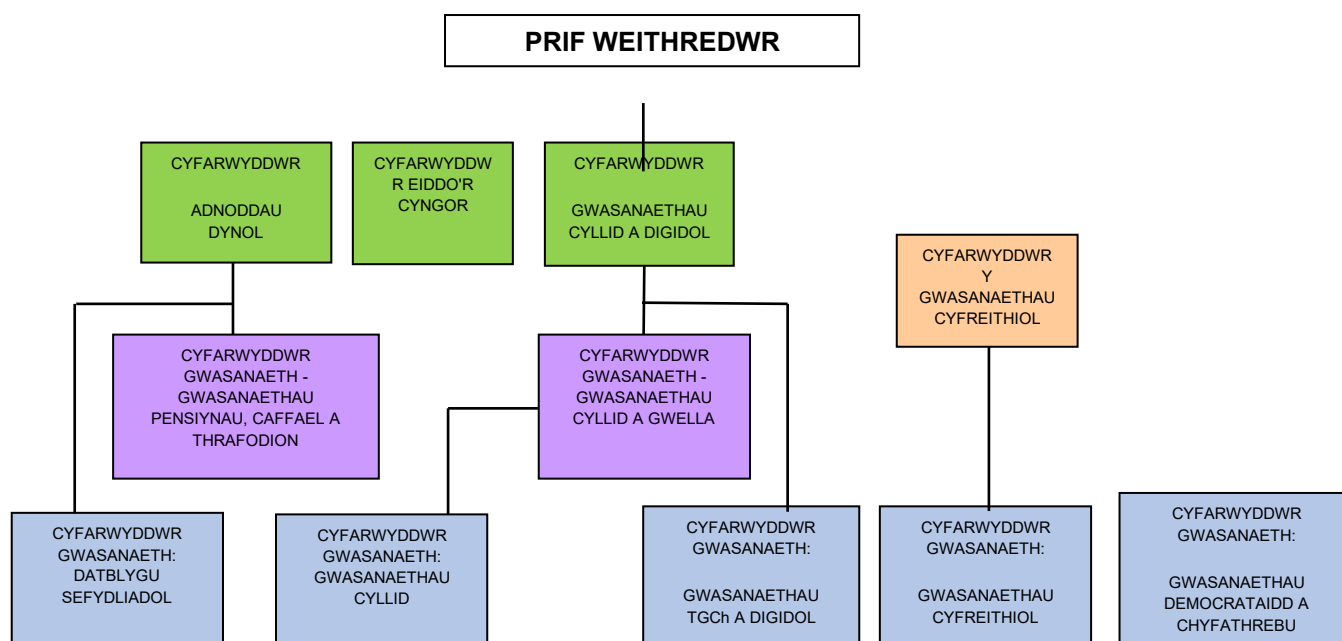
PRIF WEITHREDWR

CYFARWYDDWR

ADNODDAU DYNOL

CYFARWYDDWR EIDDO'R CYNGOR

CYFARWYDDWR

GWASANAETHAU CYLLID A DIGIDOL

CYFARWYDDWR Y GWASANAETHAU CYFREITHIOL

CYFARWYDDWR GWASANAETH - GWASANAETHAU PENSIYNAU, CAFFAEL A THRAFODION

CYFARWYDDWR GWASANAETH - GWASANAETHAU CYLLID A GWELLA

CYFARWYDDWR GWASANAETH: DATBLYGU SEFYDLIADOL

CYFARWYDDWR GWASANAETH: GWASANAETHAU CYLLID

CYFARWYDDWR GWASANAETH:

GWASANAETHAU TGCh A DIGIDOL

CYFARWYDDWR GWASANAETH:

GWASANAETHAU CYFREITHIOL

CYFARWYDDWR GWASANAETH:

GWASANAETHAU DEMOCRATAIDD A CHYFATHREBU